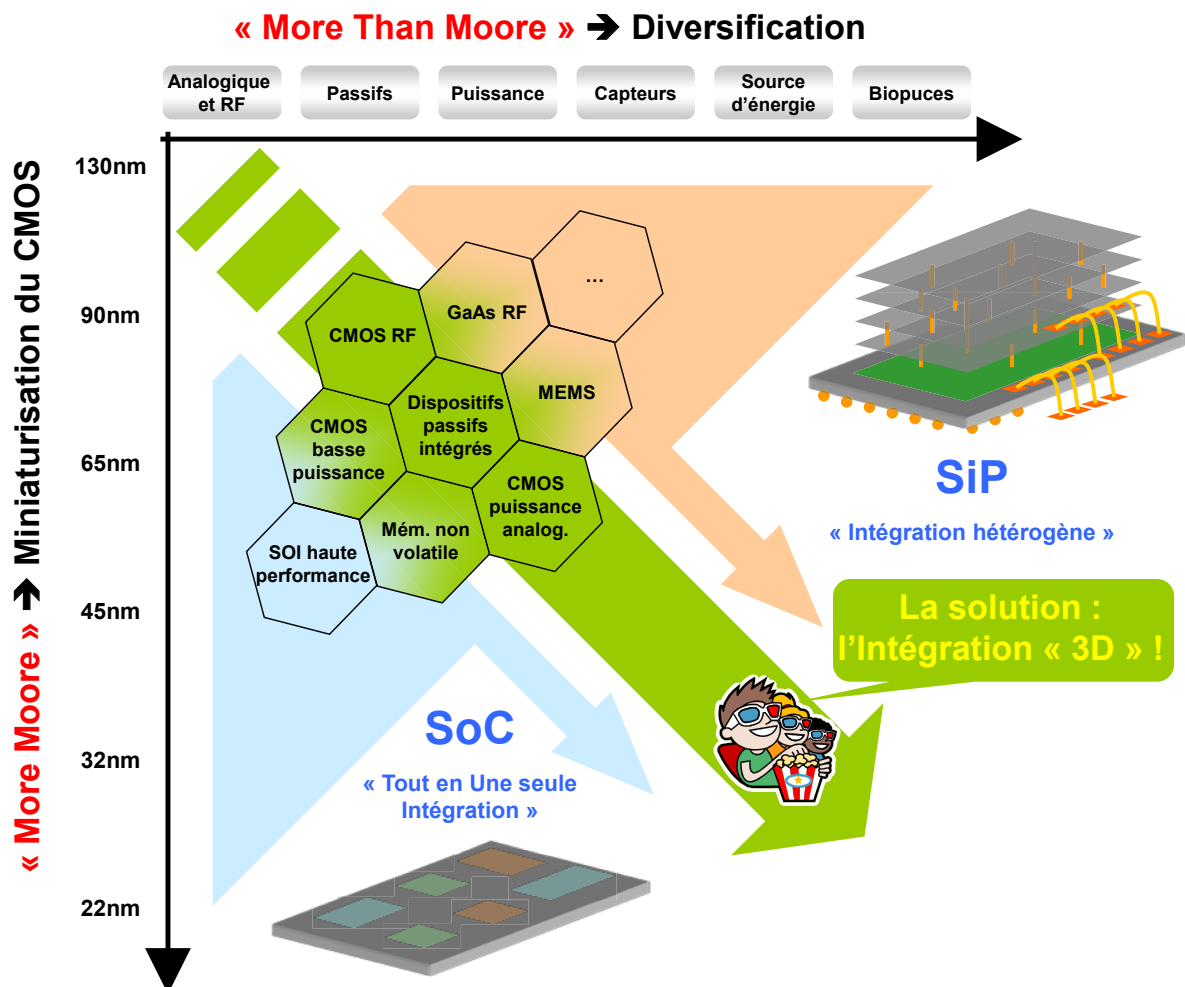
« More Than Moore » ➔ Diversification

Analogique et RF

Passifs

Puissance

Capteurs

Source d'énergie

Biopuces

« More Moore » ➔ Miniaturisation du CMOS

130nm

90nm

65nm

45nm

32nm

22nm

...

GaAs RF

CMOS RF

MEMS

Dispositifs passifs intégrés

CMOS basse puissance

CMOS puissance analog.

Mém. non volatile

SOI haute performance

SiP

« Intégration hétérogène »

La solution : l'Intégration « 3D » !

SoC

« Tout en Une seule Intégration »